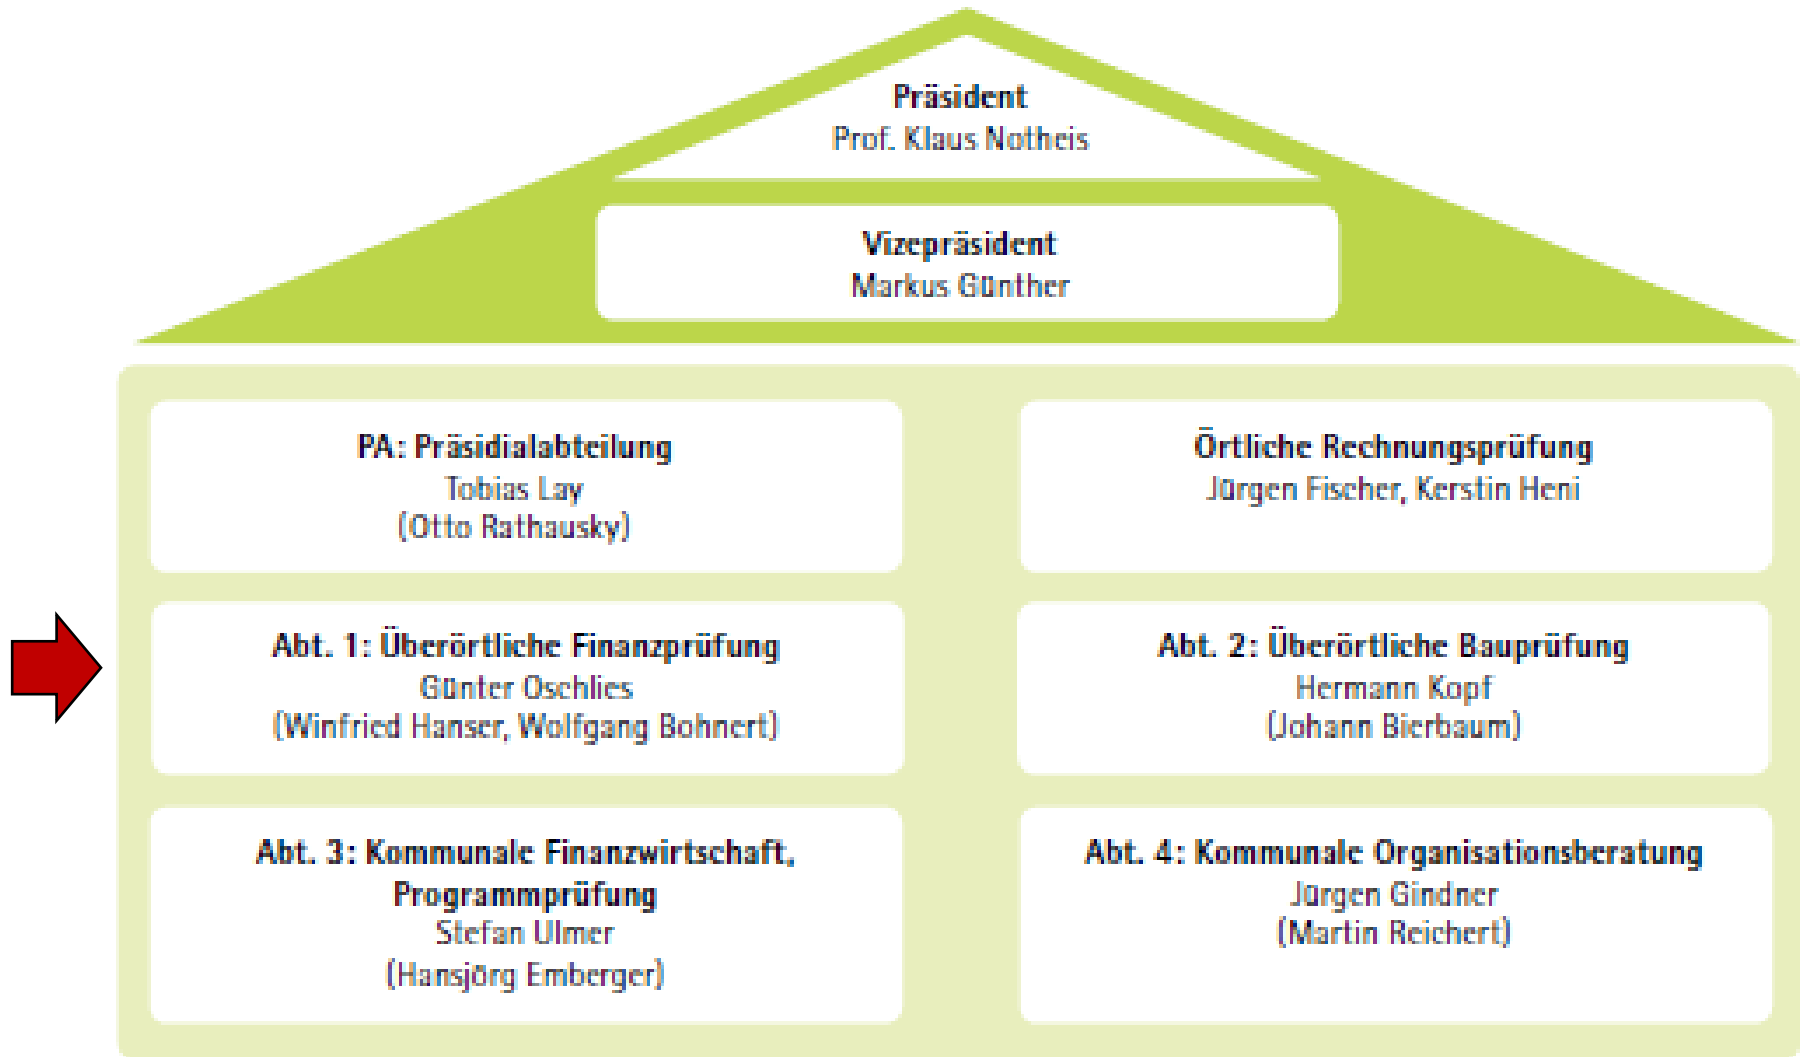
Präsident
Prof. Klaus Notheis

Vizepräsident
Markus Günther

PA: Präsidialabteilung
Tobias Lay
(Otto Rathausky)

Örtliche Rechnungsprüfung
Jürgen Fischer, Kerstin Heni

Abt. 1: Überörtliche Finanzprüfung
Günter Oschlies
(Winfried Hanser, Wolfgang Bohnert)

Abt. 2: Überörtliche Bauprüfung
Hermann Kopf
(Johann Bierbaum)

Abt. 3: Kommunale Finanzwirtschaft, Programmprüfung
Stefan Ulmer
(Hansjörg Emberger)

Abt. 4: Kommunale Organisationsberatung
Jürgen Gindner
(Martin Reichert)